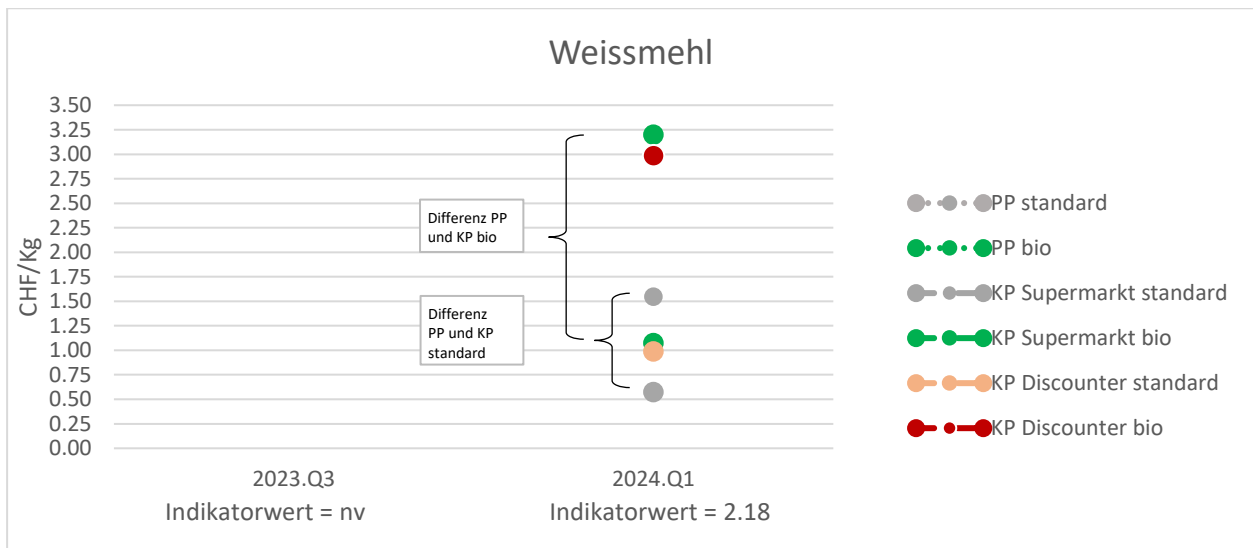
Weissmehl

CHF/Kg

3.50
3.25
3.00
2.75
2.50
2.25
2.00
1.75
1.50
1.25
1.00
0.75
0.50
0.25
0.00

Differenz PP und KP bio

Differenz PP und KP standard

2023.Q3
Indikatorwert = nv

2024.Q1
Indikatorwert = 2.18

PP standard
PP bio
KP Supermarkt standard
KP Supermarkt bio
KP Discounter standard
KP Discounter bio